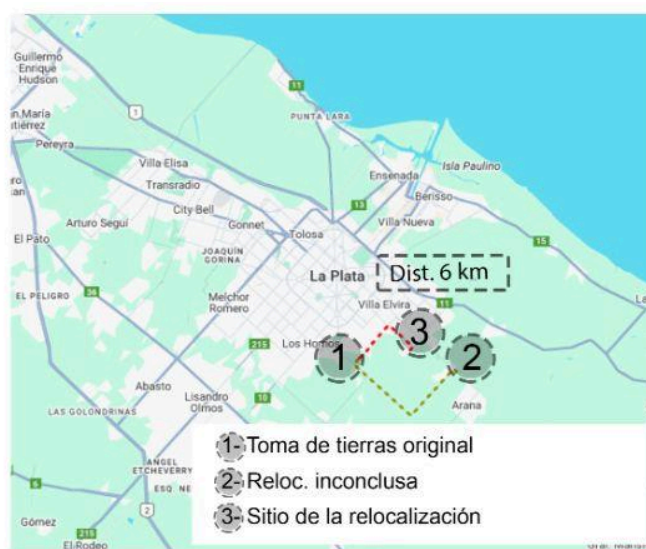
Guillermo Enrique Hudson
n María utierrez
Pereyra
1
11
PUNTA LARA
Villa Elisa
Transradio
City Bell
Gonnet
Arturo Seguí
El Pato
JOAQUIN GORINA
Tolosa
Ensenada
Isla Paulino
Berisso
13
Villa Nueva
15
La Plata
Dist. 6 km
EL PELIGRO
36
Melchor Romero
Villa Elvira
11
215
Los Hornos
1
3
2
Abasto
Lisandro Olmos
10
LAS GOLONDRINAS
Arana
ANGEL ETCHEVERRY
ESQ NE
2
6
Gómez
215
El Rodeo
1- Toma de tierras original
2- Reloc. inconclusa
3- Sitio de la relocalización